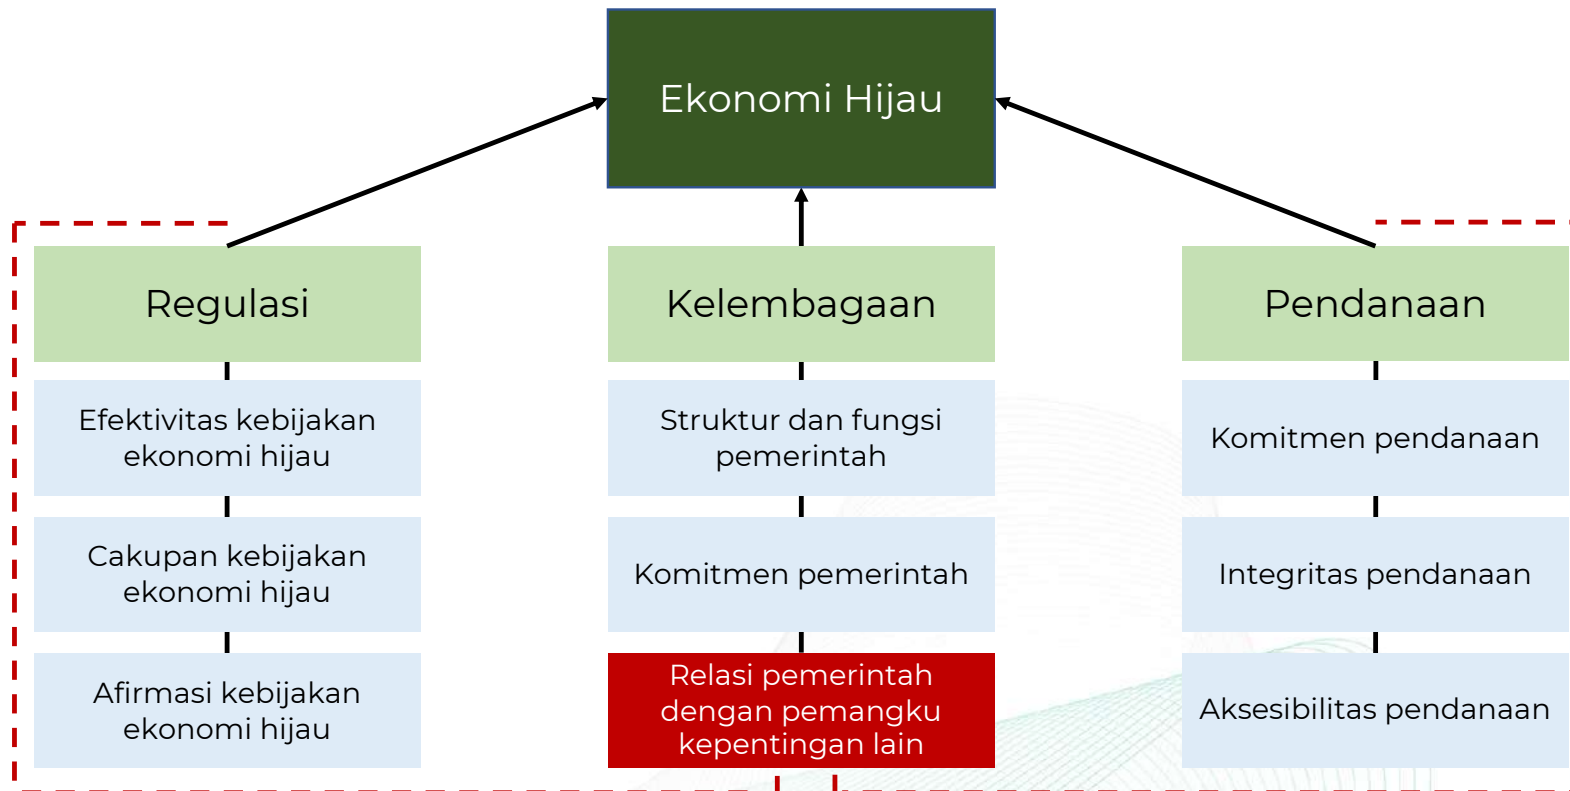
Ekonomi Hijau

Regulasi

Efektivitas kebijakan ekonomi hijau

Cakupan kebijakan ekonomi hijau

Afirmasi kebijakan ekonomi hijau

Kelembagaan

Struktur dan fungsi pemerintah

Komitmen pemerintah

Relasi pemerintah dengan pemangku kepentingan lain

Pendanaan

Komitmen pendanaan

Integritas pendanaan

Aksesibilitas pendanaan